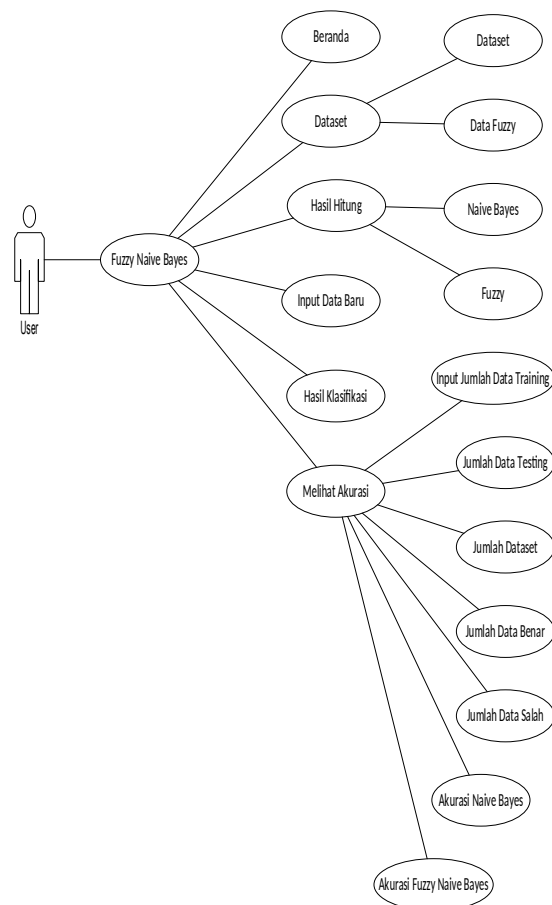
User

Fuzzy Naive Bayes

Beranda

Dataset

Dataset

Data Fuzzy

Hasil Hitung

Naive Bayes

Fuzzy

Input Data Baru

Hasil Klasifikasi

Melihat Akurasi

Input Jumlah Data Training

Jumlah Data Testing

Jumlah Dataset

Jumlah Data Benar

Jumlah Data Salah

Akurasi Naive Bayes

Akurasi Fuzzy Naive Bayes